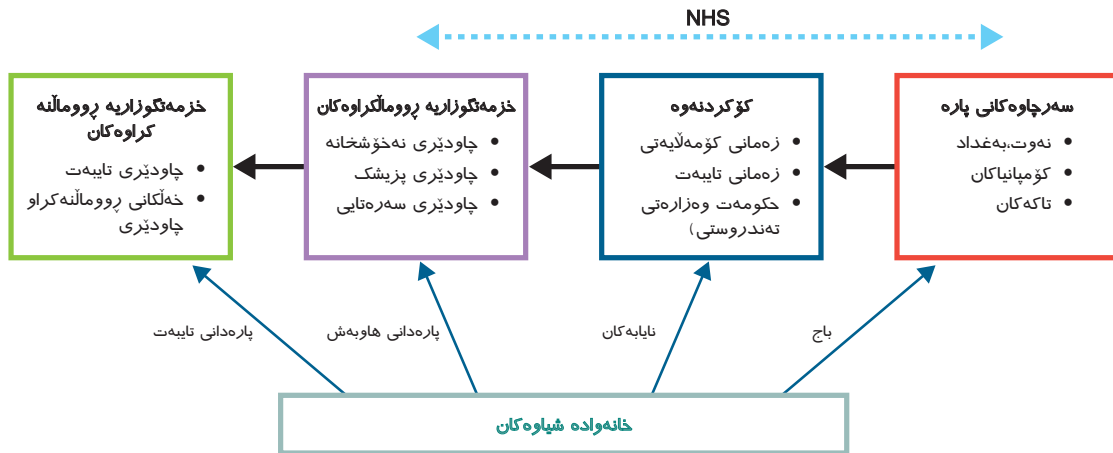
NHS

سەرچاوەکانی پارە
- نەوت،بەغداد
- کۆمپانیاکان
- تاکەکان

کۆکردنەوە
- زەمانی کۆمەڵایەتی
- زەمانی تایبەت
- حکومەت وەزارەتی تەندروستی)

خزمەتگوزاریە ڕووماڵکراوەکان
- چاودێری نەخۆشخانە
- چاودێری پزیشک
- چاودێری سەرەتایی

خزمەتگوزاریە ڕووماڵنە کراوەکان
- چاودێری تایبەت
- خەڵکانی ڕووماڵنەکراو چاودێری

پارەدانی تایبەت

پارەدانی هاوبەش

نایابەکان

باج

خانەوادە شیاوەکان